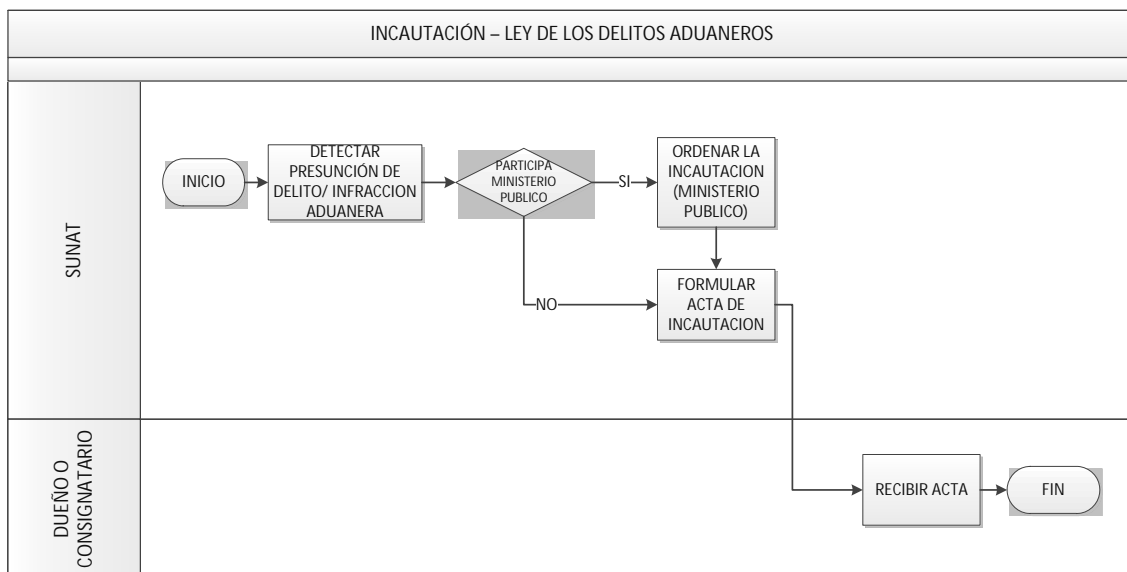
INCAUTACIÓN – LEY DE LOS DELITOS ADUANEROS

SUNAT

INICIO

DETECTAR PRESUNCIÓN DE DELITO/ INFRACCION ADUANERA

PARTICIPA MINISTERIO PUBLICO

SI

ORDENAR LA INCAUTACION (MINISTERIO PUBLICO)

NO

FORMULAR ACTA DE INCAUTACION

DUEÑO O CONSIGNATARIO

RECIBIR ACTA

FIN